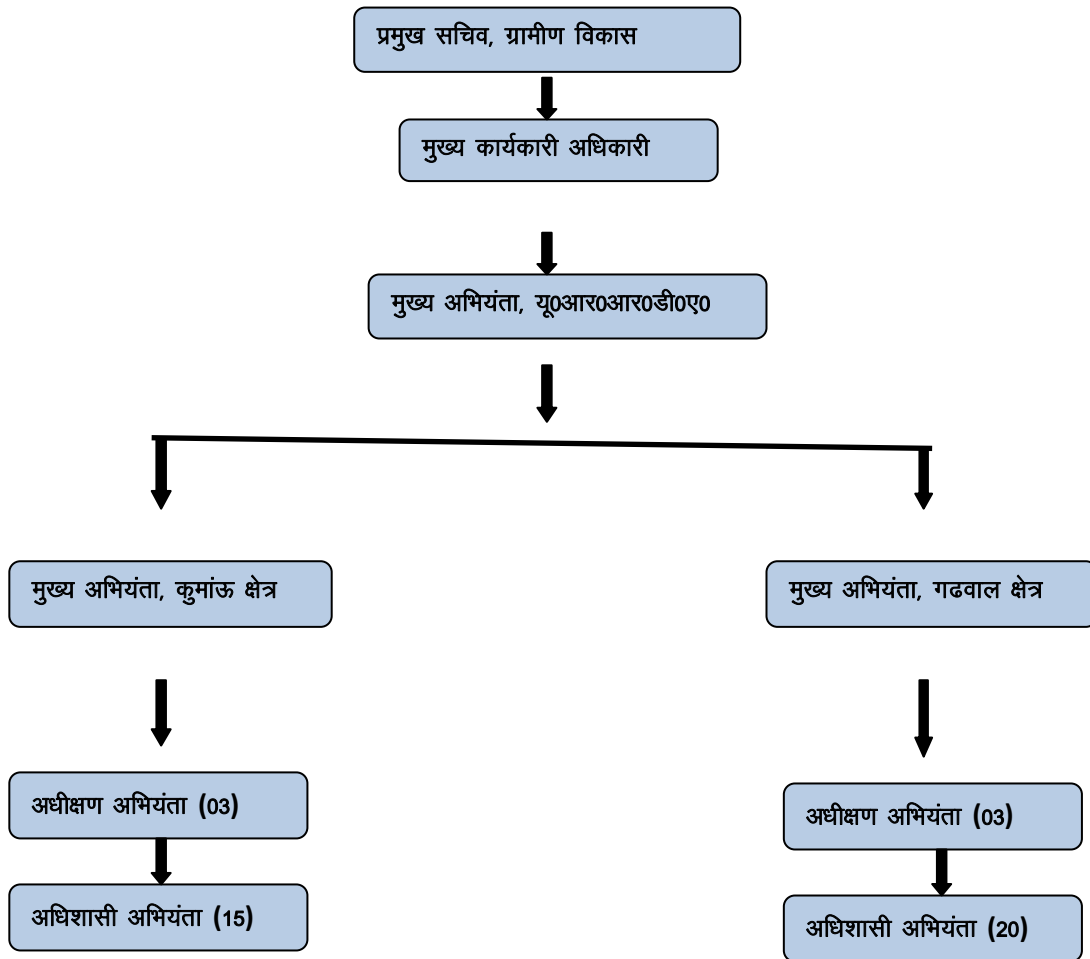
प्रमुख सचिव, ग्रामीण विकास

मुख्य कार्यकारी अधिकारी

मुख्य अभियंता, यू0आर0आर0डी0ए0

मुख्य अभियंता, कुमांऊ क्षेत्र

अधीक्षण अभियंता (03)

अधिशासी अभियंता (15)

मुख्य अभियंता, गढवाल क्षेत्र

अधीक्षण अभियंता (03)

अधिशासी अभियंता (20)